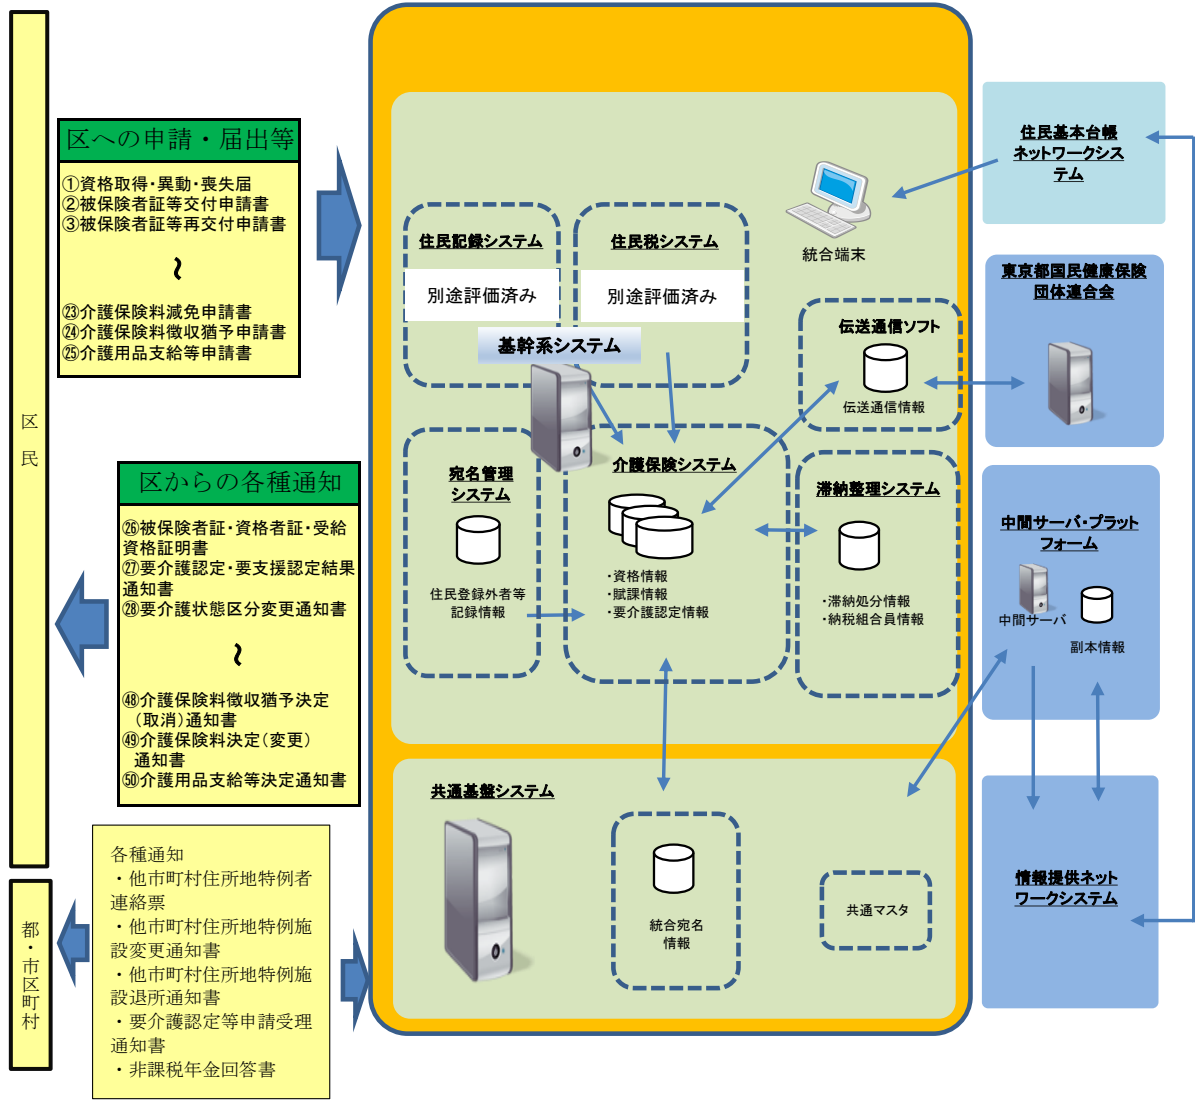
区民

区への申請・届出等

①資格取得・異動・喪失届
②被保険者証等交付申請書
③被保険者証等再交付申請書
～
㉓介護保険料減免申請書
㉔介護保険料徴収猶予申請書
㉕介護用品支給等申請書

区からの各種通知

㉖被保険者証・資格者証・受給資格証明書
㉗要介護認定・要支援認定結果通知書
㉘要介護状態区分変更通知書
～
㊽介護保険料徴収猶予決定（取消）通知書
㊾介護保険料決定（変更）通知書
㊿介護用品支給等決定通知書

都・市区町村

各種通知
・他市町村住所地特例者連絡票
・他市町村住所地特例施設変更通知書
・他市町村住所地特例施設退所通知書
・要介護認定等申請受理通知書
・非課税年金回答書

住民記録システム
別途評価済み

住民税システム
別途評価済み

基幹系システム

統合端末

伝送通信ソフト
伝送通信情報

宛名管理システム
住民登録外者等記録情報

介護保険システム
・資格情報
・賦課情報
・要介護認定情報

滞納整理システム
・滞納処分情報
・納税組合員情報

共通基盤システム
統合宛名情報
共通マスタ

住民基本台帳ネットワークシステム

東京都国民健康保険団体連合会

中間サーバ・プラットフォーム
中間サーバ
副本情報

情報提供ネットワークシステム